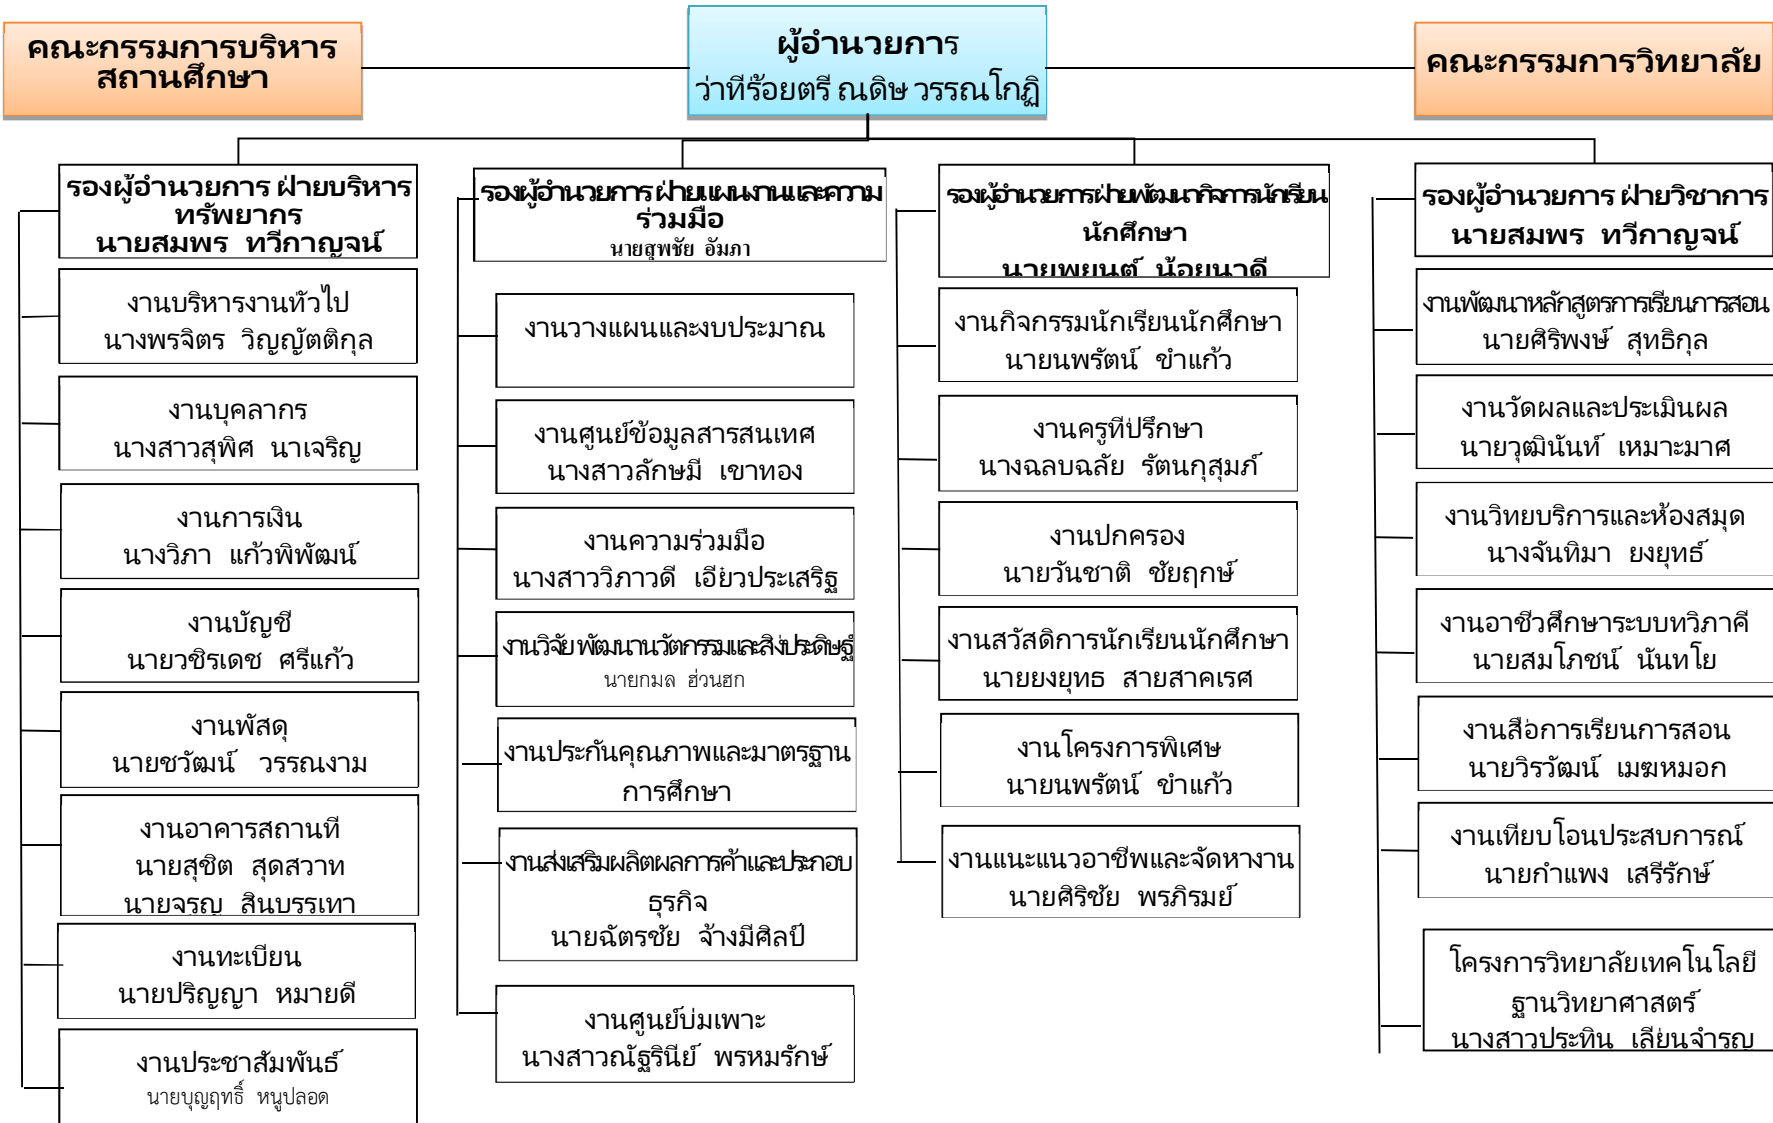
คณะกรรมการบริหารสถานศึกษา

ผู้อำนวยการ
ว่าที่ร้อยตรี ณดิษ วรรณโกฏิ

คณะกรรมการวิทยาลัย

รองผู้อำนวยการ ฝ่ายบริหารทรัพยากร
นายสมพร ทวีกาญจน์

งานบริหารงานทั่วไป
นางพรจิตร วิญญัตติกุล

งานบุคลากร
นางสาวสุพิศ นาเจริญ

งานการเงิน
นางวิภา แก้วพิพัฒน์

งานบัญชี
นายวชิรเดช ศรีแก้ว

งานพัสดุ
นายชวัฒน์ วรรณงาม

งานอาคารสถานที่
นายสุชิต สุดสวาท
นายจรูญ สินบรรเทา

งานทะเบียน
นายปริญญา หมายดี

งานประชาสัมพันธ์
นายบุญฤทธิ์ หนูปลอด

รองผู้อำนวยการ ฝ่ายแผนงานและความร่วมมือ
นายสุพชัย อัมภา

งานวางแผนและงบประมาณ

งานศูนย์ข้อมูลสารสนเทศ
นางสาวลักษมี เขาทอง

งานความร่วมมือ
นางสาววิภาวดี เอี่ยวประเสริฐ

งานวิจัย พัฒนานวัตกรรมและสิ่งประดิษฐ์
นายกมล ฮ่วนฮก

งานประกันคุณภาพและมาตรฐานการศึกษา

งานส่งเสริมผลิตผลการค้าและประกอบธุรกิจ
นายณัตรชัย จ้างมีศิลป์

งานศูนย์บ่มเพาะ
นางสาวณัฐรินีย์ พรหมรักษ์

รองผู้อำนวยการฝ่ายพัฒนากิจการนักเรียนนักศึกษา
นายพยนต์ น้อยนาดี

งานกิจกรรมนักเรียนนักศึกษา
นายนพรัตน์ ขำแก้ว

งานครูที่ปรึกษา
นางฉลบฉลัย รัตนกุสุมภ์

งานปกครอง
นายวันชาติ ชัยฤกษ์

งานสวัสดิการนักเรียนนักศึกษา
นายยงยุทธ สายสาคเรศ

งานโครงการพิเศษ
นายนพรัตน์ ขำแก้ว

งานแนะแนวอาชีพและจัดหางาน
นายศิริชัย พรภิรมย์

รองผู้อำนวยการ ฝ่ายวิชาการ
นายสมพร ทวีกาญจน์

งานพัฒนาหลักสูตรการเรียนการสอน
นายศิริพงษ์ สุทธิกุล

งานวัดผลและประเมินผล
นายวุฒินันท์ เหมาะมาศ

งานวิทยบริการและห้องสมุด
นางจันทิมา ยงยุทธ์

งานอาชีวศึกษาระบบทวิภาคี
นายสมโภชน์ นันทโย

งานสื่อการเรียนการสอน
นายวิรวัฒน์ เมฆหมอก

งานเทียบโอนประสบการณ์
นายกำแพง เสรีรักษ์

โครงการวิทยาลัยเทคโนโลยีฐานวิทยาศาสตร์
นางสาวประทิน เลี่ยนจำรูญ